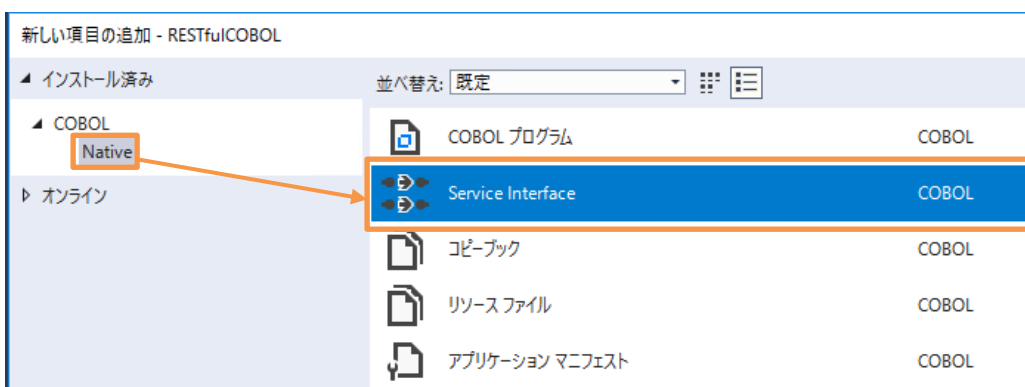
新しい項目の追加 - RESTfulCOBOL

◢ インストール済み

◢ COBOL
Native

▷ オンライン

並べ替え: 既定

| | |
|---|---|
| COBOL プログラム | COBOL |
| Service Interface | COBOL |
| コピーブック | COBOL |
| リソース ファイル | COBOL |
| アプリケーション マニフェスト | COBOL |